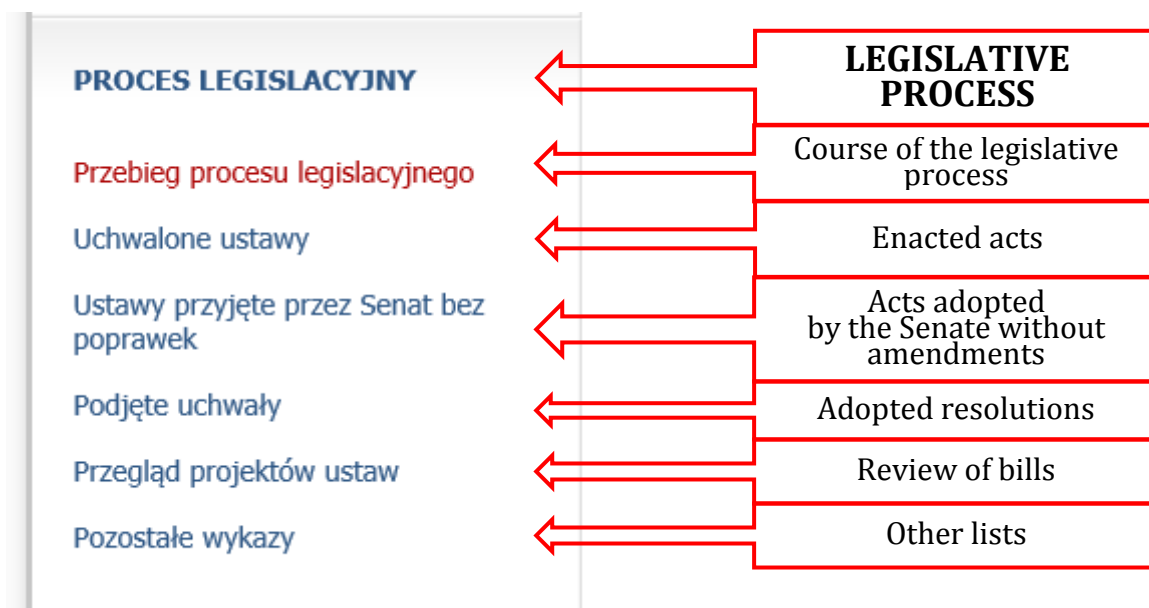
PROCES LEGISLACYJNY

Przebieg procesu legislacyjnego

Uchwalone ustawy

Ustawy przyjęte przez Senat bez poprawek

Podjęte uchwały

Przegląd projektów ustaw

Pozostałe wykazy

LEGISLATIVE PROCESS

Course of the legislative process

Enacted acts

Acts adopted by the Senate without amendments

Adopted resolutions

Review of bills

Other lists